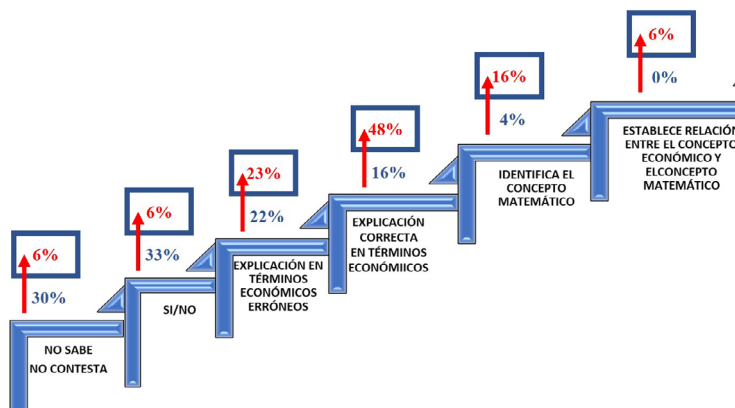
6%
30%
NO SABE
NO CONTESTA

6%
33%
SI/NO

23%
22%
EXPLICACIÓN EN TÉRMINOS ECONÓMICOS ERRÓNEOS

48%
16%
EXPLICACIÓN CORRECTA EN TÉRMINOS ECONÓMIICOS

16%
4%
IDENTIFICA EL CONCEPTO MATEMÁTICO

6%
0%
ESTABLECE RELACIÓN ENTRE EL CONCEPTO ECONÓMICO Y ELCONCEPTO MATEMÁTICO